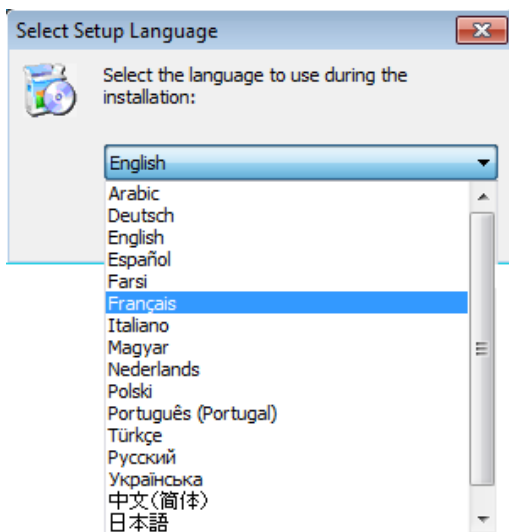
Select Setup Language

Select the language to use during the installation:

English

Arabic
Deutsch
English
Español
Farsi
Français
Italiano
Magyar
Nederlands
Polski
Português (Portugal)
Türkçe
Русский
Українська
中文(简体)
日本語